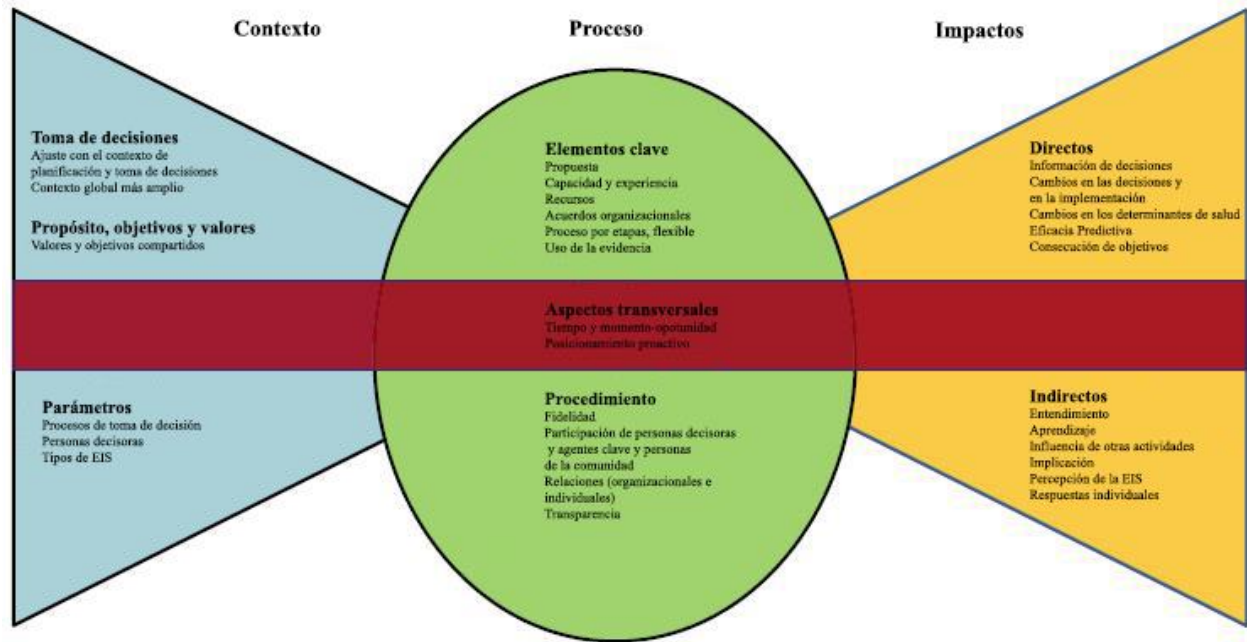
Contexto

Proceso

Impactos

Toma de decisiones
Ajuste con el contexto de planificación y toma de decisiones
Contexto global más amplio

Propósito, objetivos y valores
Valores y objetivos compartidos

Elementos clave
Propuesta
Capacidad y experiencia
Recursos
Acuerdos organizacionales
Proceso por etapas, flexible
Uso de la evidencia

Directos
Información de decisiones
Cambios en las decisiones y en la implementación
Cambios en los determinantes de salud
Eficacia Predictiva
Consecución de objetivos

Aspectos transversales
Tiempo y momento-oportunidad
Posicionamiento proactivo

Parámetros
Procesos de toma de decisión
Personas decisoras
Tipos de EIS

Procedimiento
Fidelidad
Participación de personas decisoras y agentes clave y personas de la comunidad
Relaciones (organizacionales e individuales)
Transparencia

Indirectos
Entendimiento
Aprendizaje
Influencia de otras actividades
Implicación
Percepción de la EIS
Respuestas individuales